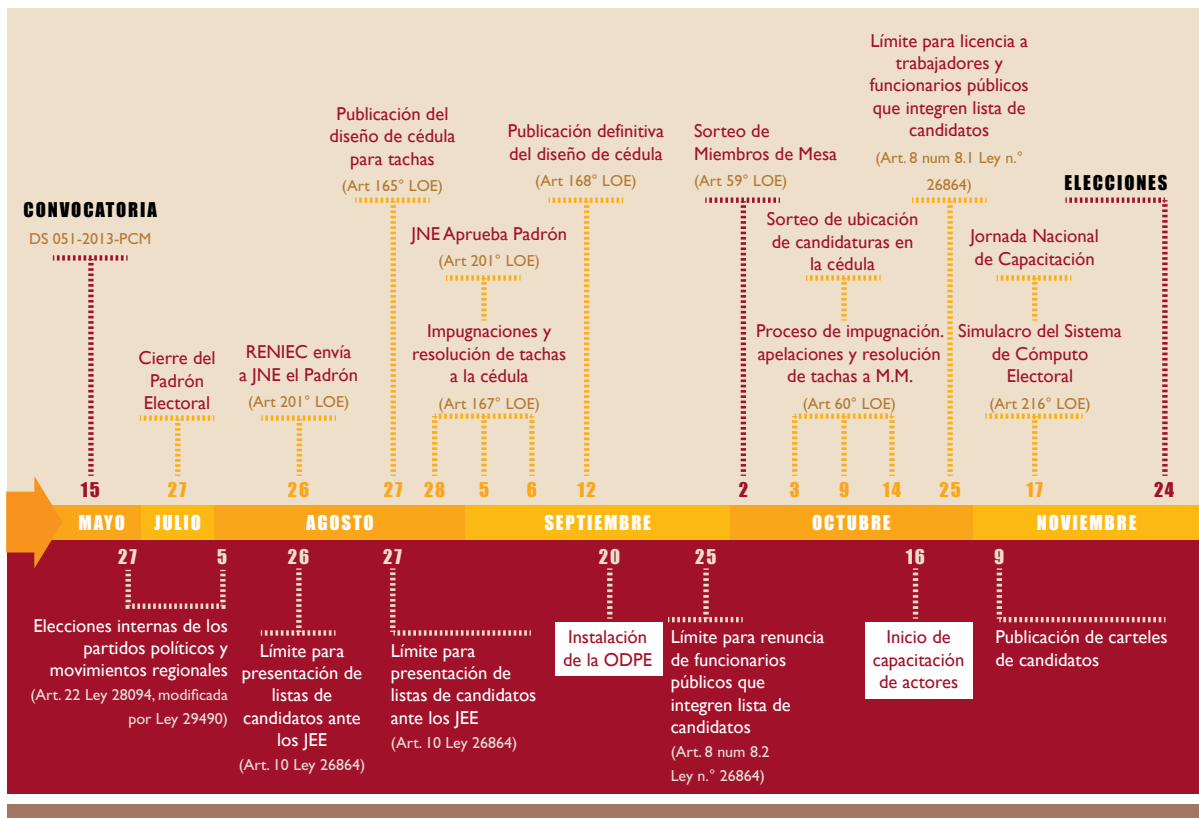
Límite para licencia a trabajadores y funcionarios públicos que integren lista de candidatos
(Art. 8 num 8.1 Ley n.° 26864)

Publicación del diseño de cédula para tachas
(Art 165° LOE)

Publicación definitiva del diseño de cédula
(Art 168° LOE)

Sorteo de Miembros de Mesa
(Art 59° LOE)

ELECCIONES

CONVOCATORIA
DS 051-2013-PCM

JNE Aprueba Padrón
(Art 201° LOE)

Sorteo de ubicación de candidaturas en la cédula

Jornada Nacional de Capacitación

Impugnaciones y resolución de tachas a la cédula
(Art 167° LOE)

Proceso de impugnación. apelaciones y resolución de tachas a M.M.
(Art 60° LOE)

Simulacro del Sistema de Cómputo Electoral
(Art 216° LOE)

Cierre del Padrón Electoral

RENIEC envía a JNE el Padrón
(Art 201° LOE)

15 27 26 27 28 5 6 12 2 3 9 14 25 17 24

MAYO JULIO AGOSTO SEPTIEMBRE OCTUBRE NOVIEMBRE

27 5 26 27 20 25 16 9

Elecciones internas de los partidos políticos y movimientos regionales
(Art. 22 Ley 28094, modificada por Ley 29490)

Límite para presentación de listas de candidatos ante los JEE
(Art. 10 Ley 26864)

Límite para presentación de listas de candidatos ante los JEE
(Art. 10 Ley 26864)

Instalación de la ODPE

Límite para renuncia de funcionarios públicos que integren lista de candidatos
(Art. 8 num 8.2 Ley n.° 26864)

Inicio de capacitación de actores

Publicación de carteles de candidatos